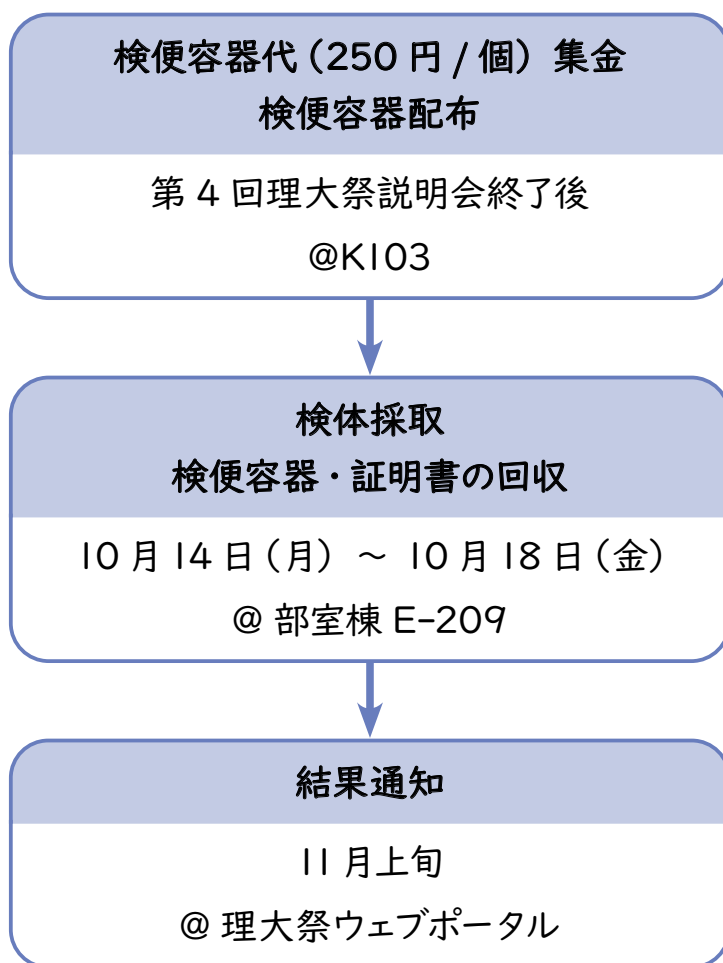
検便容器代（250 円 / 個）集金
検便容器配布

第 4 回理大祭説明会終了後
@K103

検体採取
検便容器・証明書の回収

10 月 14 日（月） ～ 10 月 18 日（金）
@ 部室棟 E-209

結果通知

11 月上旬
@ 理大祭ウェブポータル